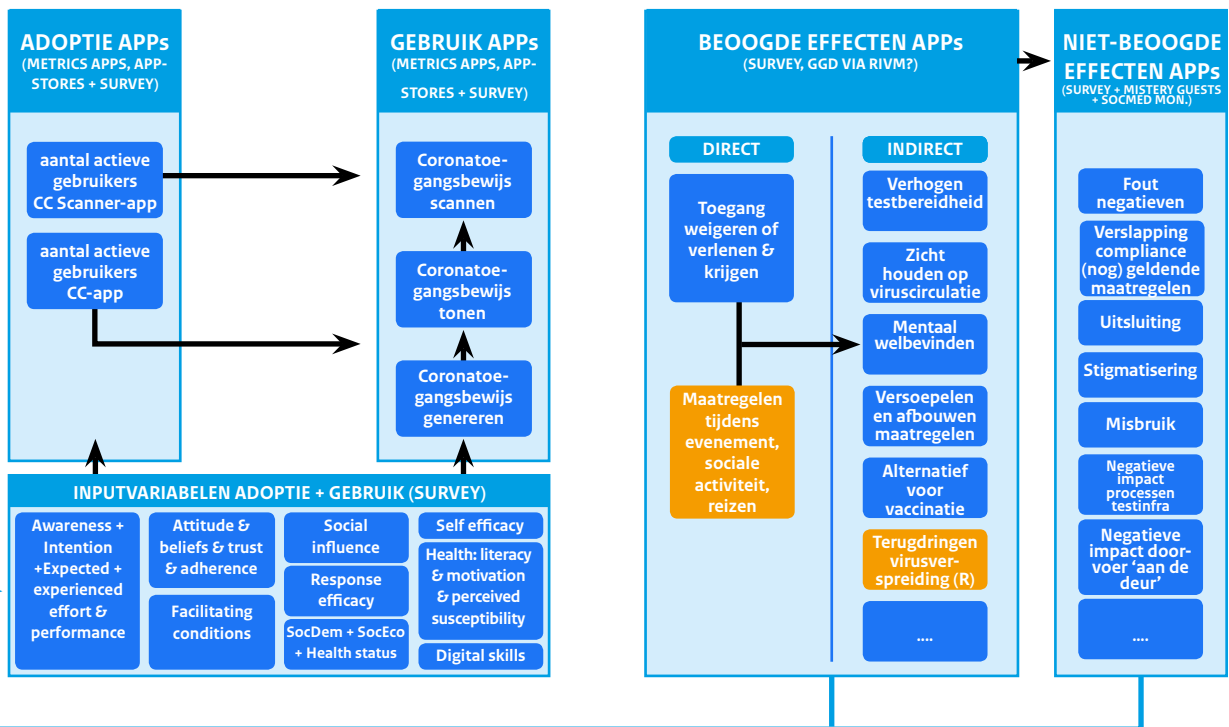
ADOPTIE APPs
(METRICS APPS, APP-STORES + SURVEY)

aantal actieve gebruikers CC Scanner-app

aantal actieve gebruikers CC-app

GEBRUIK APPs
(METRICS APPS, APP-STORES + SURVEY)

Coronatoegangsbewijs scannen

Coronatoegangsbewijs tonen

Coronatoegangsbewijs genereren

INPUTVARIABELEN ADOPTIE + GEBRUIK (SURVEY)

Awareness + Intention +Expected + experienced effort & performance

Attitude & beliefs & trust & adherence

Facilitating conditions

Social influence

Response efficacy

SocDem + SocEco + Health status

Self efficacy

Health: literacy & motivation & perceived susceptibility

Digital skills

BEOOGDE EFFECTEN APPs
(SURVEY, GGD VIA RIVM?)

DIRECT

Toegang weigeren of verlenen & krijgen

Maatregelen tijdens evenement, sociale activiteit, reizen

INDIRECT

Verhogen testbereidheid

Zicht houden op viruscirculatie

Mentaal welbevinden

Versoepelen en afbouwen maatregelen

Alternatief voor vaccinatie

Terugdringen virusverspreiding (R)

....

NIET-BEOOGDE EFFECTEN APPs
(SURVEY + MISTERY GUESTS + SOCMED MON.)

Fout negatieven

Verslapping compliance (nog) geldende maatregelen

Uitsluiting

Stigmatisering

Misbruik

Negatieve impact processen testinfra

Negatieve impact doorvoer 'aan de deur'

....